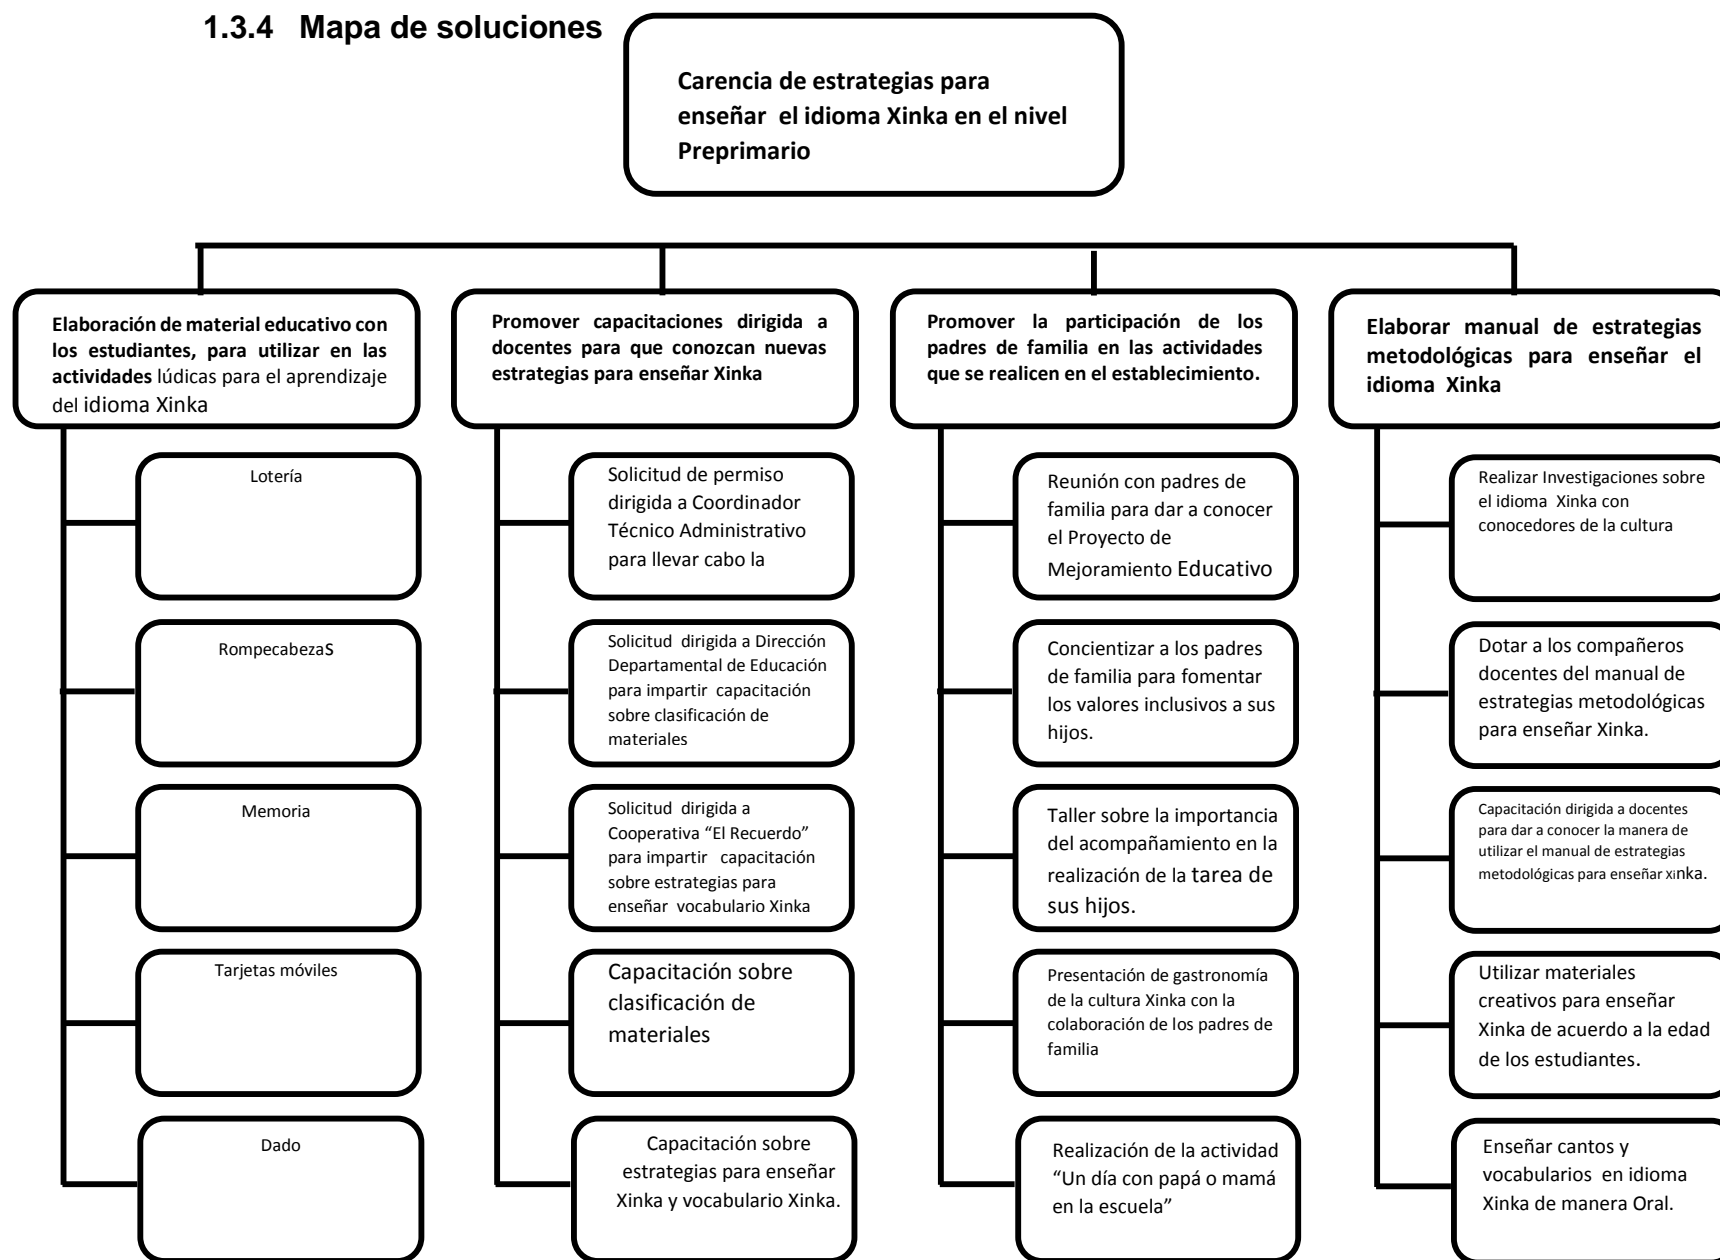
1.3.4 Mapa de soluciones

Carencia de estrategias para enseñar el idioma Xinka en el nivel Preprimario

Elaboración de material educativo con los estudiantes, para utilizar en las actividades lúdicas para el aprendizaje del idioma Xinka

Lotería

RompecabezaS

Memoria

Tarjetas móviles

Dado

Promover capacitaciones dirigida a docentes para que conozcan nuevas estrategias para enseñar Xinka

Solicitud de permiso dirigida a Coordinador Técnico Administrativo para llevar cabo la

Solicitud dirigida a Dirección Departamental de Educación para impartir capacitación sobre clasificación de materiales

Solicitud dirigida a Cooperativa "El Recuerdo" para impartir capacitación sobre estrategias para enseñar vocabulario Xinka

Capacitación sobre clasificación de materiales

Capacitación sobre estrategias para enseñar Xinka y vocabulario Xinka.

Promover la participación de los padres de familia en las actividades que se realicen en el establecimiento.

Reunión con padres de familia para dar a conocer el Proyecto de Mejoramiento Educativo

Concientizar a los padres de familia para fomentar los valores inclusivos a sus hijos.

Taller sobre la importancia del acompañamiento en la realización de la tarea de sus hijos.

Presentación de gastronomía de la cultura Xinka con la colaboración de los padres de familia

Realización de la actividad "Un día con papá o mamá en la escuela"

Elaborar manual de estrategias metodológicas para enseñar el idioma Xinka

Realizar Investigaciones sobre el idioma Xinka con conocedores de la cultura

Dotar a los compañeros docentes del manual de estrategias metodológicas para enseñar Xinka.

Capacitación dirigida a docentes para dar a conocer la manera de utilizar el manual de estrategias metodológicas para enseñar xinka.

Utilizar materiales creativos para enseñar Xinka de acuerdo a la edad de los estudiantes.

Enseñar cantos y vocabularios en idioma Xinka de manera Oral.